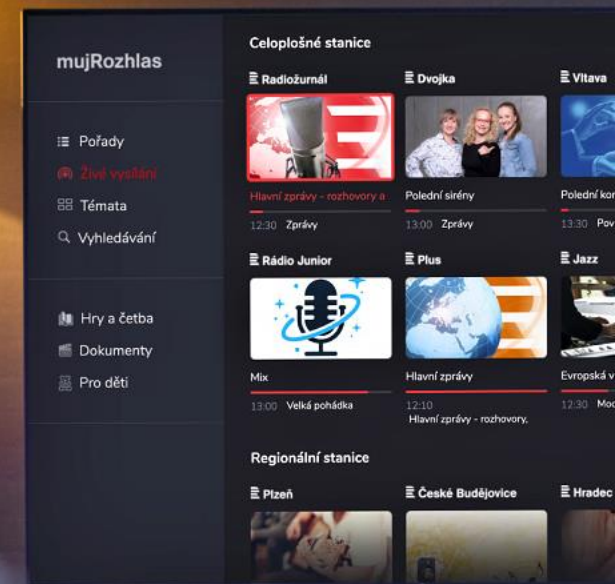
mujRozhlas

Pořady
Živé vysílání
Témata
Vyhledávání

Hry a četba
Dokumenty
Pro děti

Celoplošné stanice

Radiožurnál
Hlavní zprávy - rozhovory a
12:30 Zprávy

Dvojka
Polední sirény
13:00 Zprávy

Vltava
Polední kon
13:30 Pov

Rádio Junior
Mix
13:00 Velká pohádka

Plus
Hlavní zprávy
12:10 Hlavní zprávy - rozhovory,

Jazz
Evropská v
12:30 Moc

Regionální stanice

Plzeň

České Budějovice

Hradec